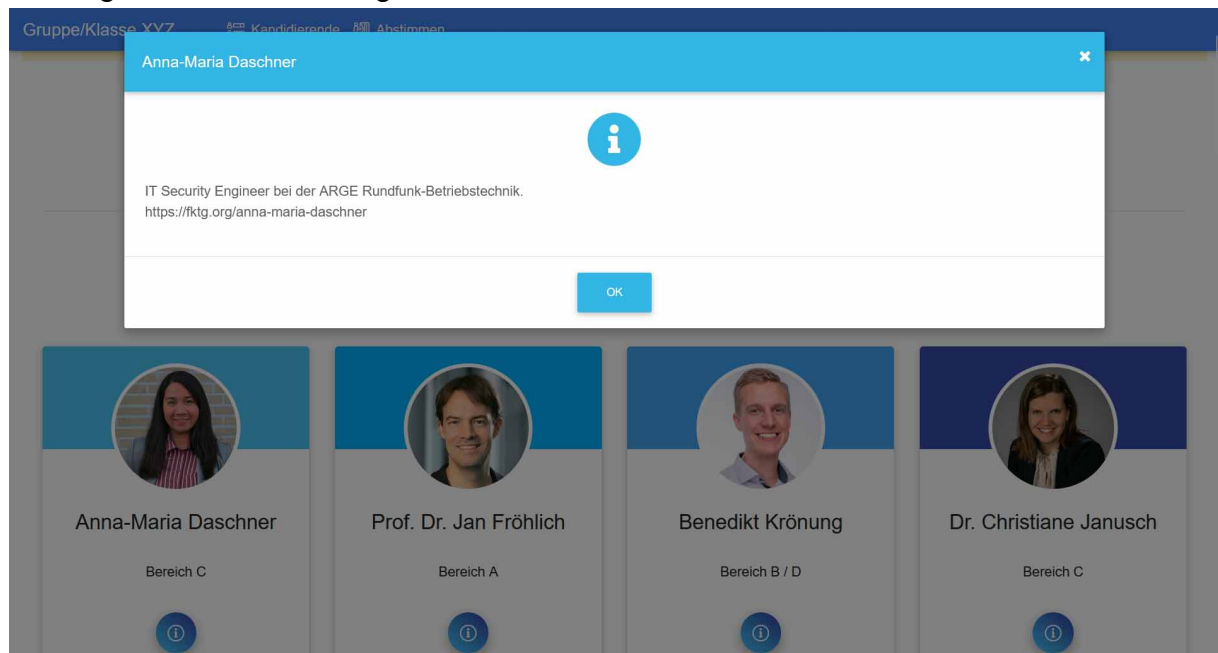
Gruppe/Klasse XYZ Kandidierende Abstimmen

Anna-Maria Daschner

IT Security Engineer bei der ARGE Rundfunk-Betriebstechnik.
https://fktg.org/anna-maria-daschner

OK

Anna-Maria Daschner

Bereich C

Prof. Dr. Jan Fröhlich

Bereich A

Benedikt Krönung

Bereich B / D

Dr. Christiane Janusch

Bereich C